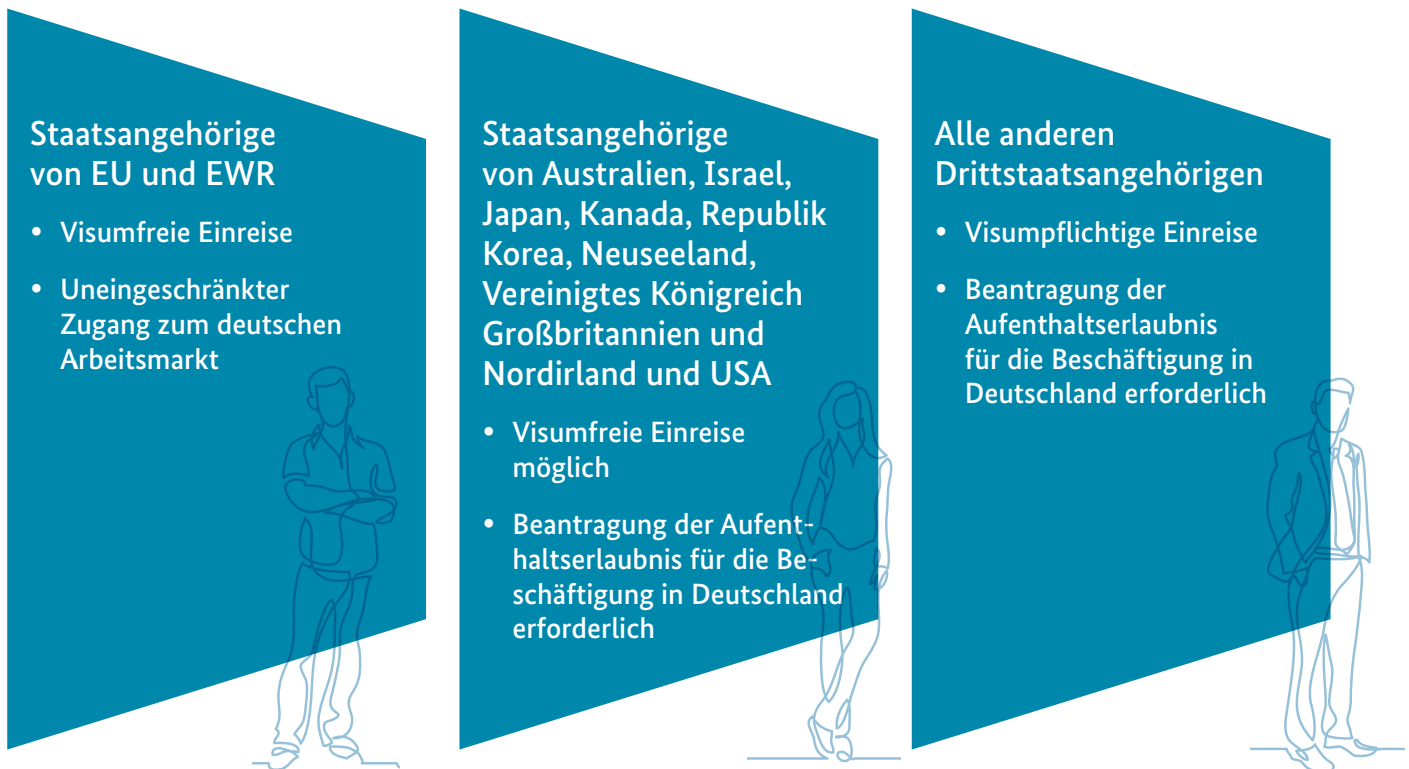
Staatsangehörige von EU und EWR

• Visumfreie Einreise

• Uneingeschränkter Zugang zum deutschen Arbeitsmarkt

Staatsangehörige von Australien, Israel, Japan, Kanada, Republik Korea, Neuseeland, Vereinigtes Königreich Großbritannien und Nordirland und USA

• Visumfreie Einreise möglich

• Beantragung der Aufenthaltserlaubnis für die Beschäftigung in Deutschland erforderlich

Alle anderen Drittstaatsangehörigen

• Visumpflichtige Einreise

• Beantragung der Aufenthaltserlaubnis für die Beschäftigung in Deutschland erforderlich